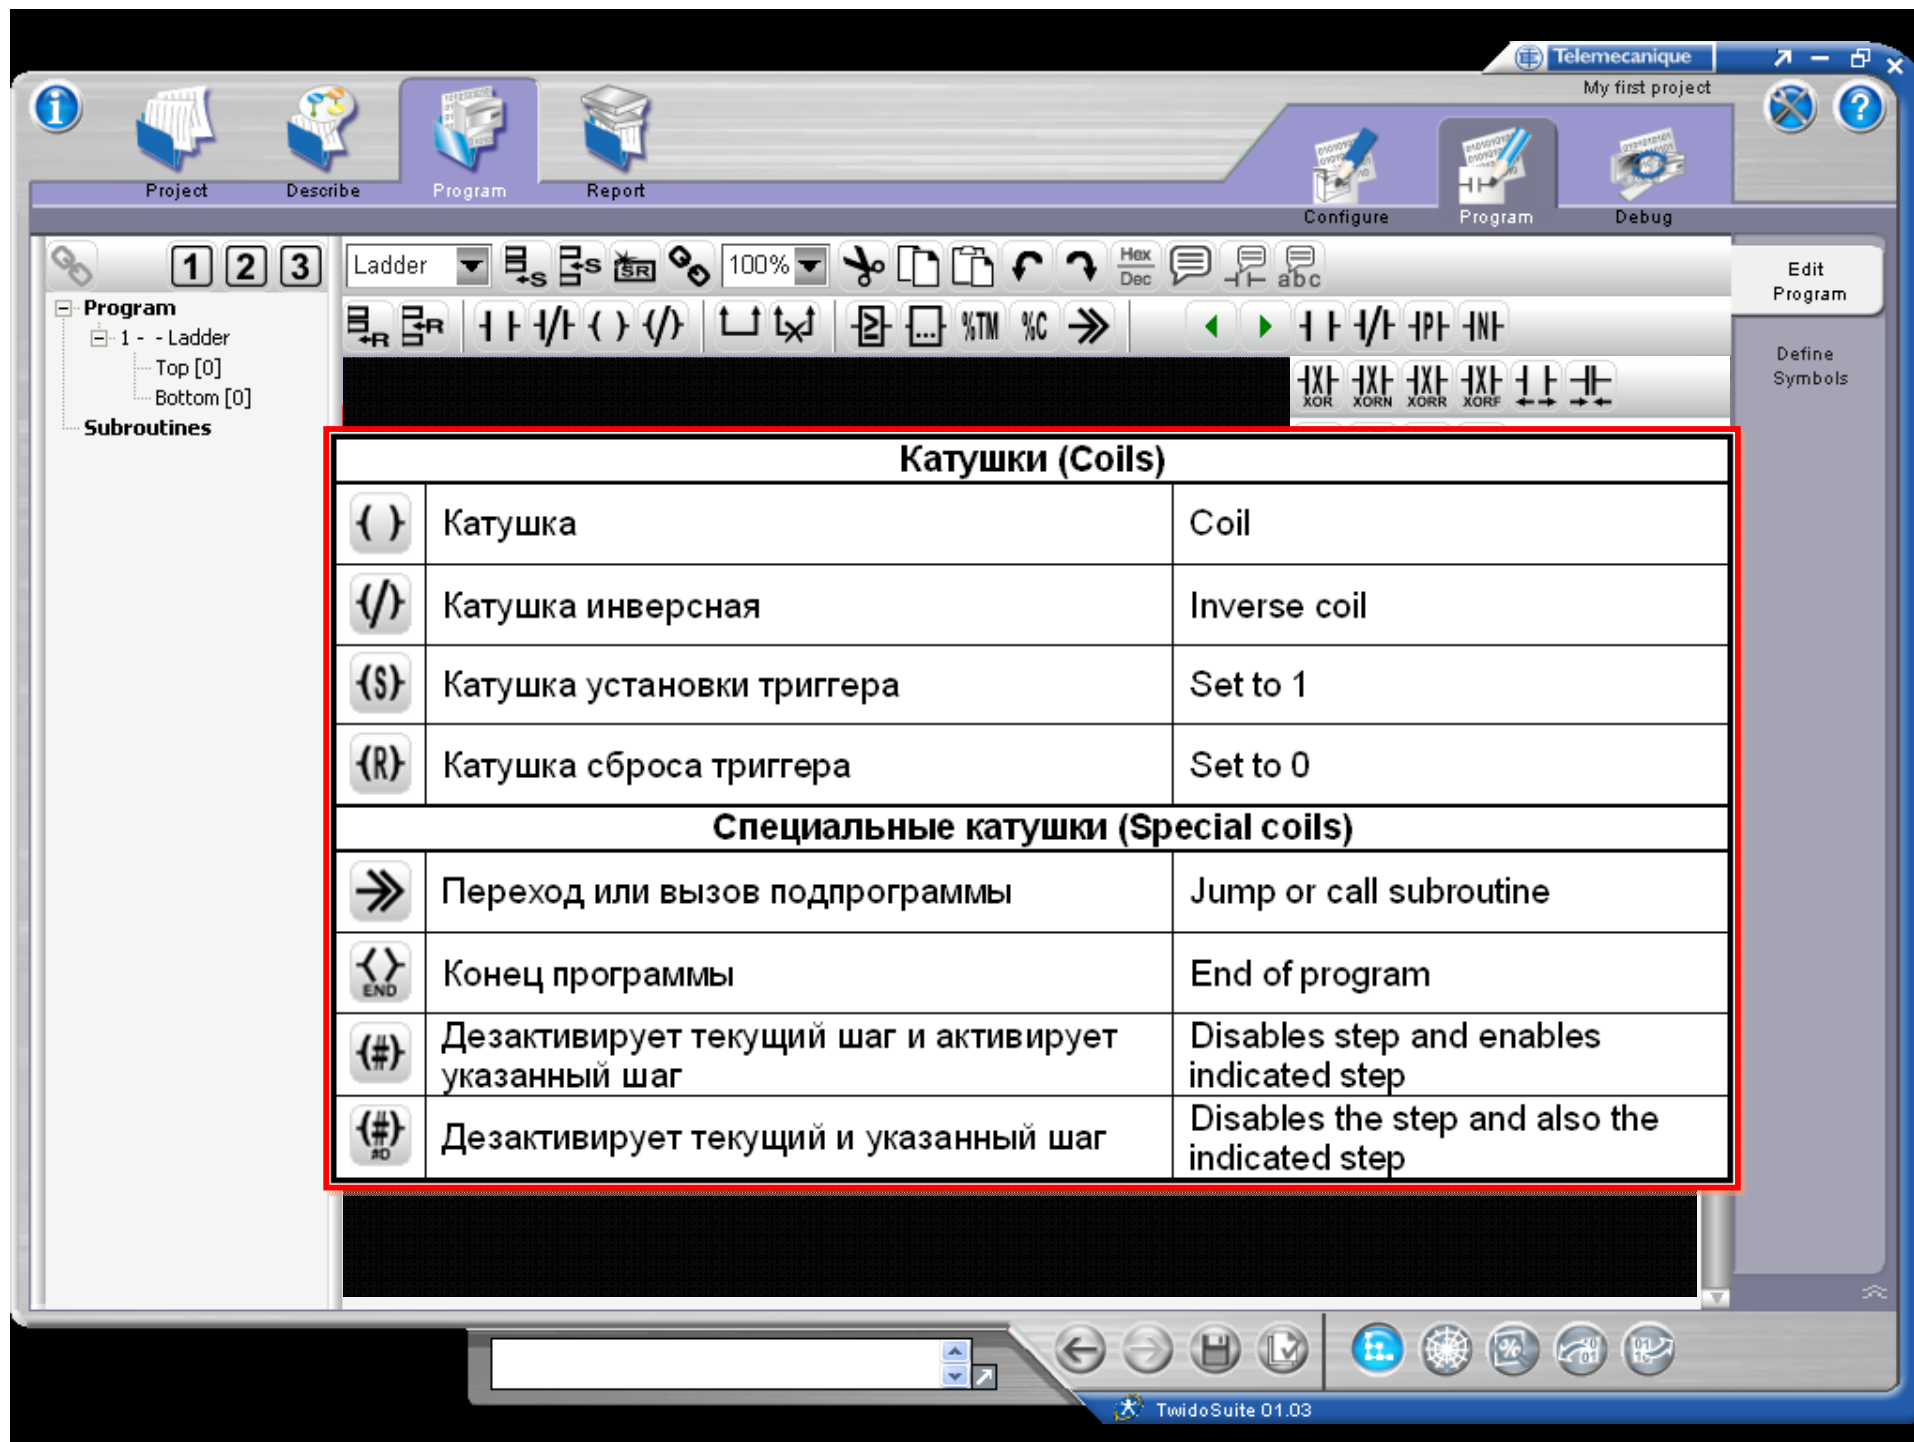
Telemecanique
My first project

Project Describe Program Report

Configure Program Debug

1 2 3

Program
1 - - Ladder
Top [0]
Bottom [0]
Subroutines

Ladder 100% Hex Dec abc

%TM %C

XOR XORN XORR XORF

Edit Program

Define Symbols

| Катушки (Coils) | | |
|---|---|---|
| ( ) | Катушка | Coil |
| (/) | Катушка инверсная | Inverse coil |
| (S) | Катушка установки триггера | Set to 1 |
| (R) | Катушка сброса триггера | Set to 0 |
| Специальные катушки (Special coils) | | |
| >> | Переход или вызов подпрограммы | Jump or call subroutine |
| < > END | Конец программы | End of program |
| (#) | Дезактивирует текущий шаг и активирует указанный шаг | Disables step and enables indicated step |
| (#) #D | Дезактивирует текущий и указанный шаг | Disables the step and also the indicated step |

TwidoSuite 01.03